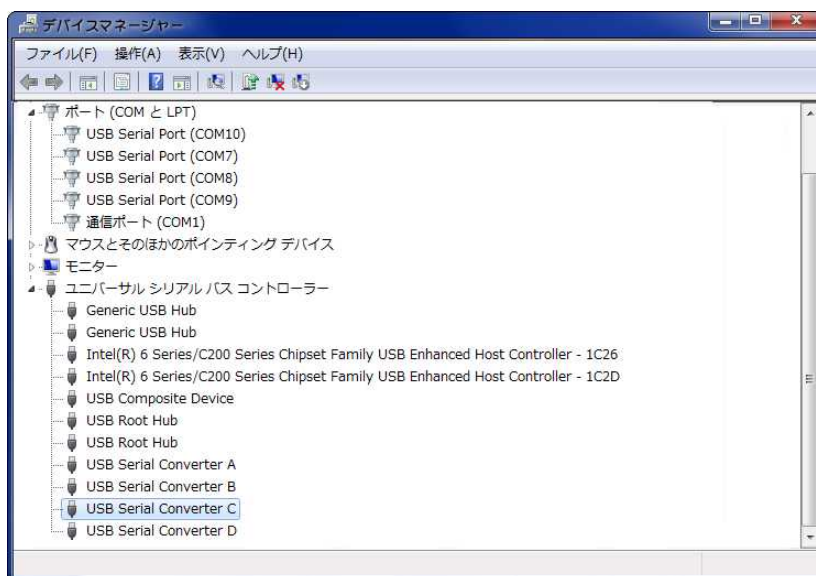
デバイスマネージャー

ファイル(F) 操作(A) 表示(V) ヘルプ(H)

ポート (COM と LPT)
USB Serial Port (COM10)
USB Serial Port (COM7)
USB Serial Port (COM8)
USB Serial Port (COM9)
通信ポート (COM1)
マウスとそのほかのポインティング デバイス
モニター
ユニバーサル シリアル バス コントローラー
Generic USB Hub
Generic USB Hub
Intel(R) 6 Series/C200 Series Chipset Family USB Enhanced Host Controller - 1C26
Intel(R) 6 Series/C200 Series Chipset Family USB Enhanced Host Controller - 1C2D
USB Composite Device
USB Root Hub
USB Root Hub
USB Serial Converter A
USB Serial Converter B
USB Serial Converter C
USB Serial Converter D